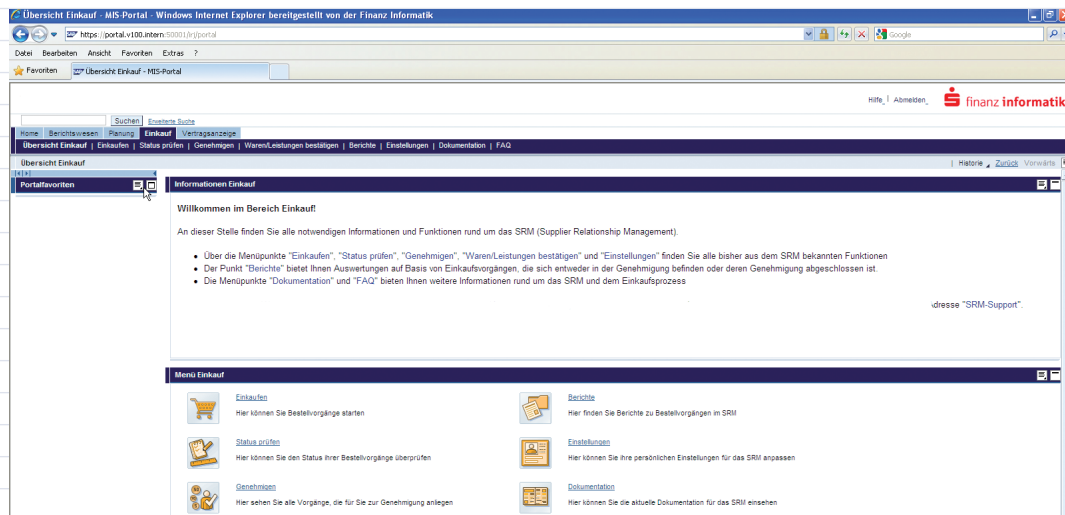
Übersicht Einkauf - MIS-Portal - Windows Internet Explorer bereitgestellt von der Finanz Informatik

https://portal.v100.intern:50001/irj/portal

Google

Datei Bearbeiten Ansicht Favoriten Extras ?

Favoriten Übersicht Einkauf - MIS-Portal

Hilfe Abmelden finanz informatik

Suchen Erweiterte Suche

Home Berichtswesen Planung Einkauf Vertragsanzeige

Übersicht Einkauf | Einkaufen | Status prüfen | Genehmigen | Waren/Leistungen bestätigen | Berichte | Einstellungen | Dokumentation | FAQ

Übersicht Einkauf

Historie Zurück Vorwärts

Portalfavoriten

Informationen Einkauf

Willkommen im Bereich Einkauf!

An dieser Stelle finden Sie alle notwendigen Informationen und Funktionen rund um das SRM (Supplier Relationship Management).

- Über die Menüpunkte "Einkaufen", "Status prüfen", "Genehmigen", "Waren/Leistungen bestätigen" und "Einstellungen" finden Sie alle bisher aus dem SRM bekannten Funktionen
- Der Punkt "Berichte" bietet Ihnen Auswertungen auf Basis von Einkaufsvorgängen, die sich entweder in der Genehmigung befinden oder deren Genehmigung abgeschlossen ist.
- Die Menüpunkte "Dokumentation" und "FAQ" bieten Ihnen weitere Informationen rund um das SRM und dem Einkaufsprozess

adresse "SRM-Support".

Menü Einkauf

Einkaufen
Hier können Sie Bestellvorgänge starten

Berichte
Hier finden Sie Berichte zu Bestellvorgängen im SRM

Status prüfen
Hier können Sie den Status ihrer Bestellvorgänge überprüfen

Einstellungen
Hier können Sie Ihre persönlichen Einstellungen für das SRM anpassen

Genehmigen
Hier sehen Sie alle Vorgänge, die für Sie zur Genehmigung anliegen

Dokumentation
Hier können Sie die aktuelle Dokumentation für das SRM einsehen